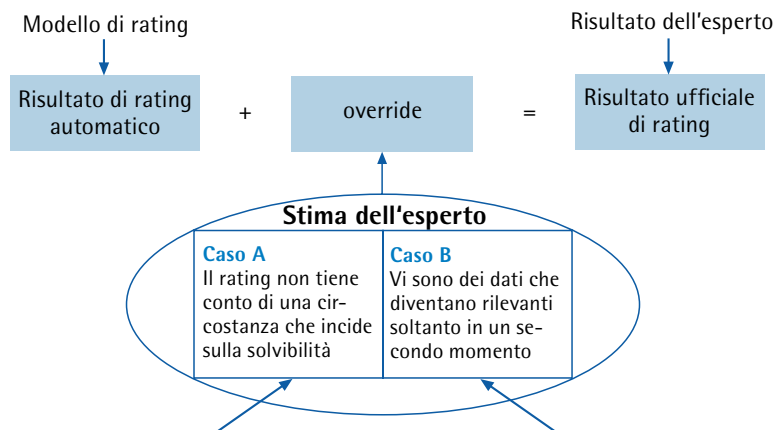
Modello di rating

Risultato dell'esperto

Risultato di rating automatico

+

override

=

Risultato ufficiale di rating

Stima dell'esperto

Caso A
Il rating non tiene conto di una circostanza che incide sulla solvibilità

Caso B
Vi sono dei dati che diventano rilevanti soltanto in un secondo momento